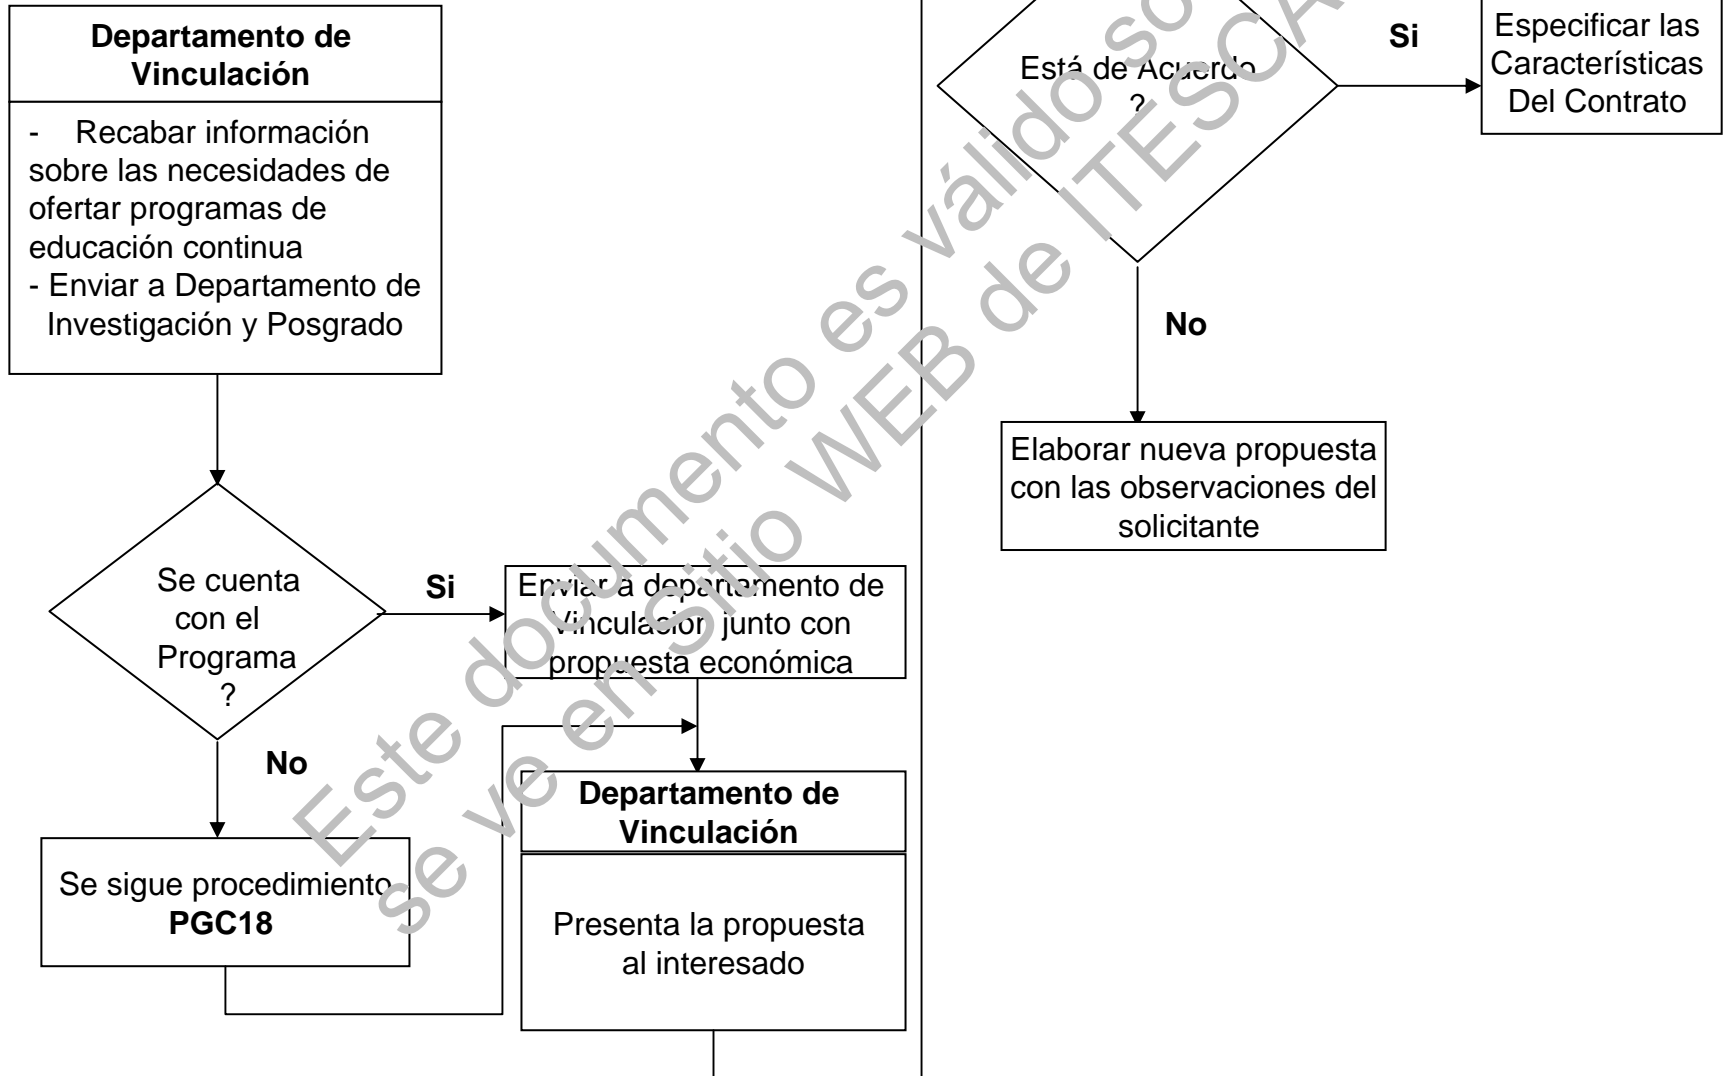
Departamento de Vinculación

- Recabar información sobre las necesidades de ofertar programas de educación continua
- Enviar a Departamento de Investigación y Posgrado

Se cuenta con el Programa ?

Si

Enviar a departamento de Vinculación junto con propuesta económica

No

Se sigue procedimiento **PGC18**

Departamento de Vinculación

Presenta la propuesta al interesado

Está de Acuerdo ?

Si

Especificar las Características Del Contrato

No

Elaborar nueva propuesta con las observaciones del solicitante

Este documento es válido sólo si se ve en Sitio WEB de ITESCA